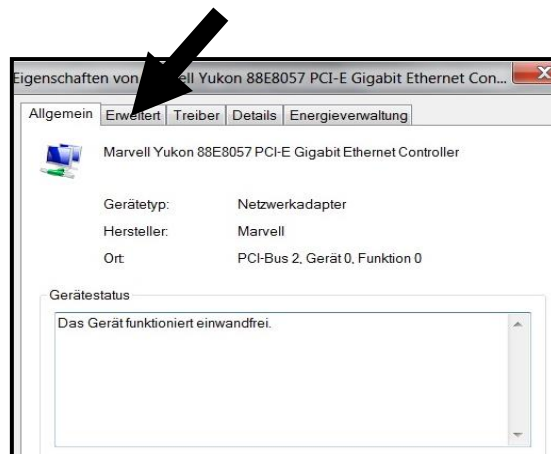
Eigenschaften von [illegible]ell Yukon 88E8057 PCI-E Gigabit Ethernet Con...

X

Allgemein | Erweitert | Treiber | Details | Energieverwaltung

Marvell Yukon 88E8057 PCI-E Gigabit Ethernet Controller

| | |
|---|---|
| Gerätetyp: | Netzwerkadapter |
| Hersteller: | Marvell |
| Ort: | PCI-Bus 2, Gerät 0, Funktion 0 |

Gerätestatus

Das Gerät funktioniert einwandfrei.